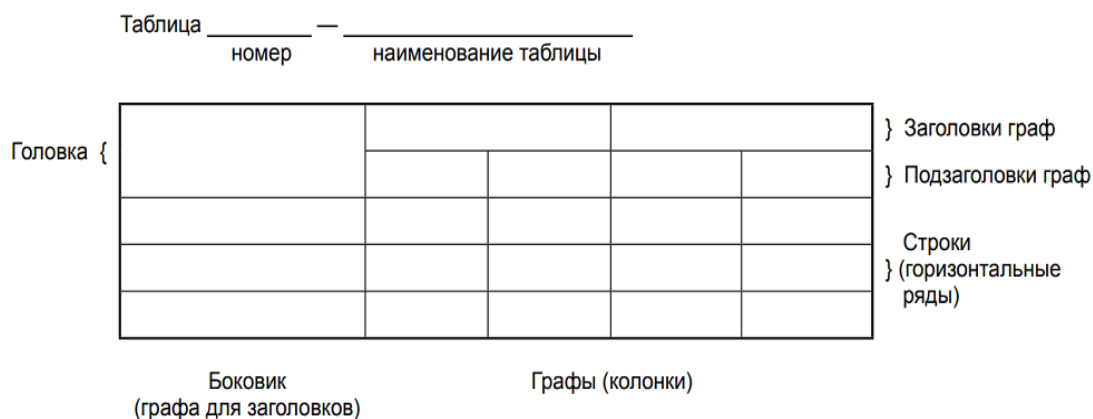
Таблица _________ — _________________________
номер наименование таблицы

Головка {

} Заголовки граф

} Подзаголовки граф

Строки
} (горизонтальные ряды)

Боковик
(графа для заголовков)

Графы (колонки)